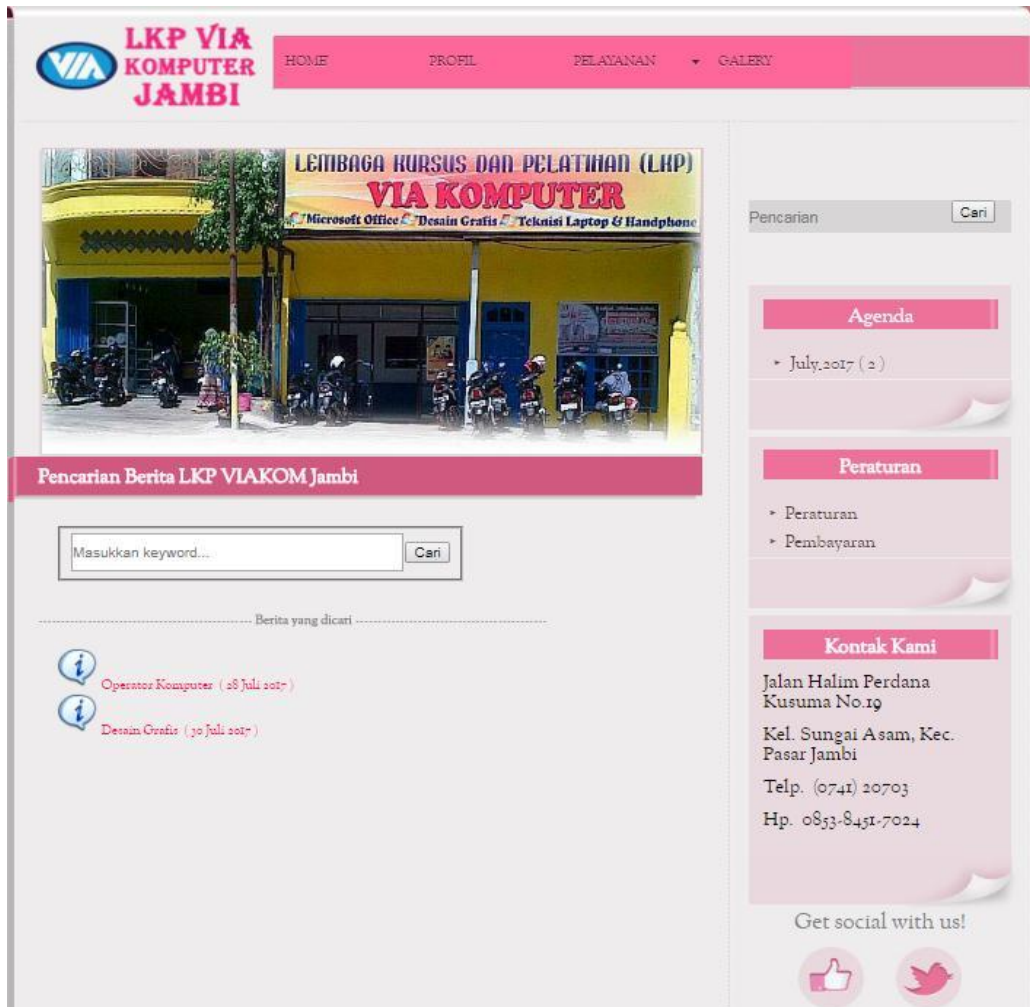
VIA LKP VIA KOMPUTER JAMBI

HOME PROFIL PELAYANAN GALERY

LEMBAGA KURSUS DAN PELATIHAN (LKP)
VIA KOMPUTER
Microsoft Office Desain Grafis Teknisi Laptop & Handphone

Pencarian Berita LKP VIAKOM Jambi

Masukkan keyword... Cari

Berita yang dicari

Operator Komputer ( 28 Juli 2017 )
Desain Grafis ( 30 Juli 2017 )

Pencarian Cari

Agenda
July.2017 ( 2 )

Peraturan
Peraturan
Pembayaran

Kontak Kami
Jalan Halim Perdana Kusuma No.19
Kel. Sungai Asam, Kec. Pasar Jambi
Telp. (0741) 20703
Hp. 0853-8451-7024

Get social with us!